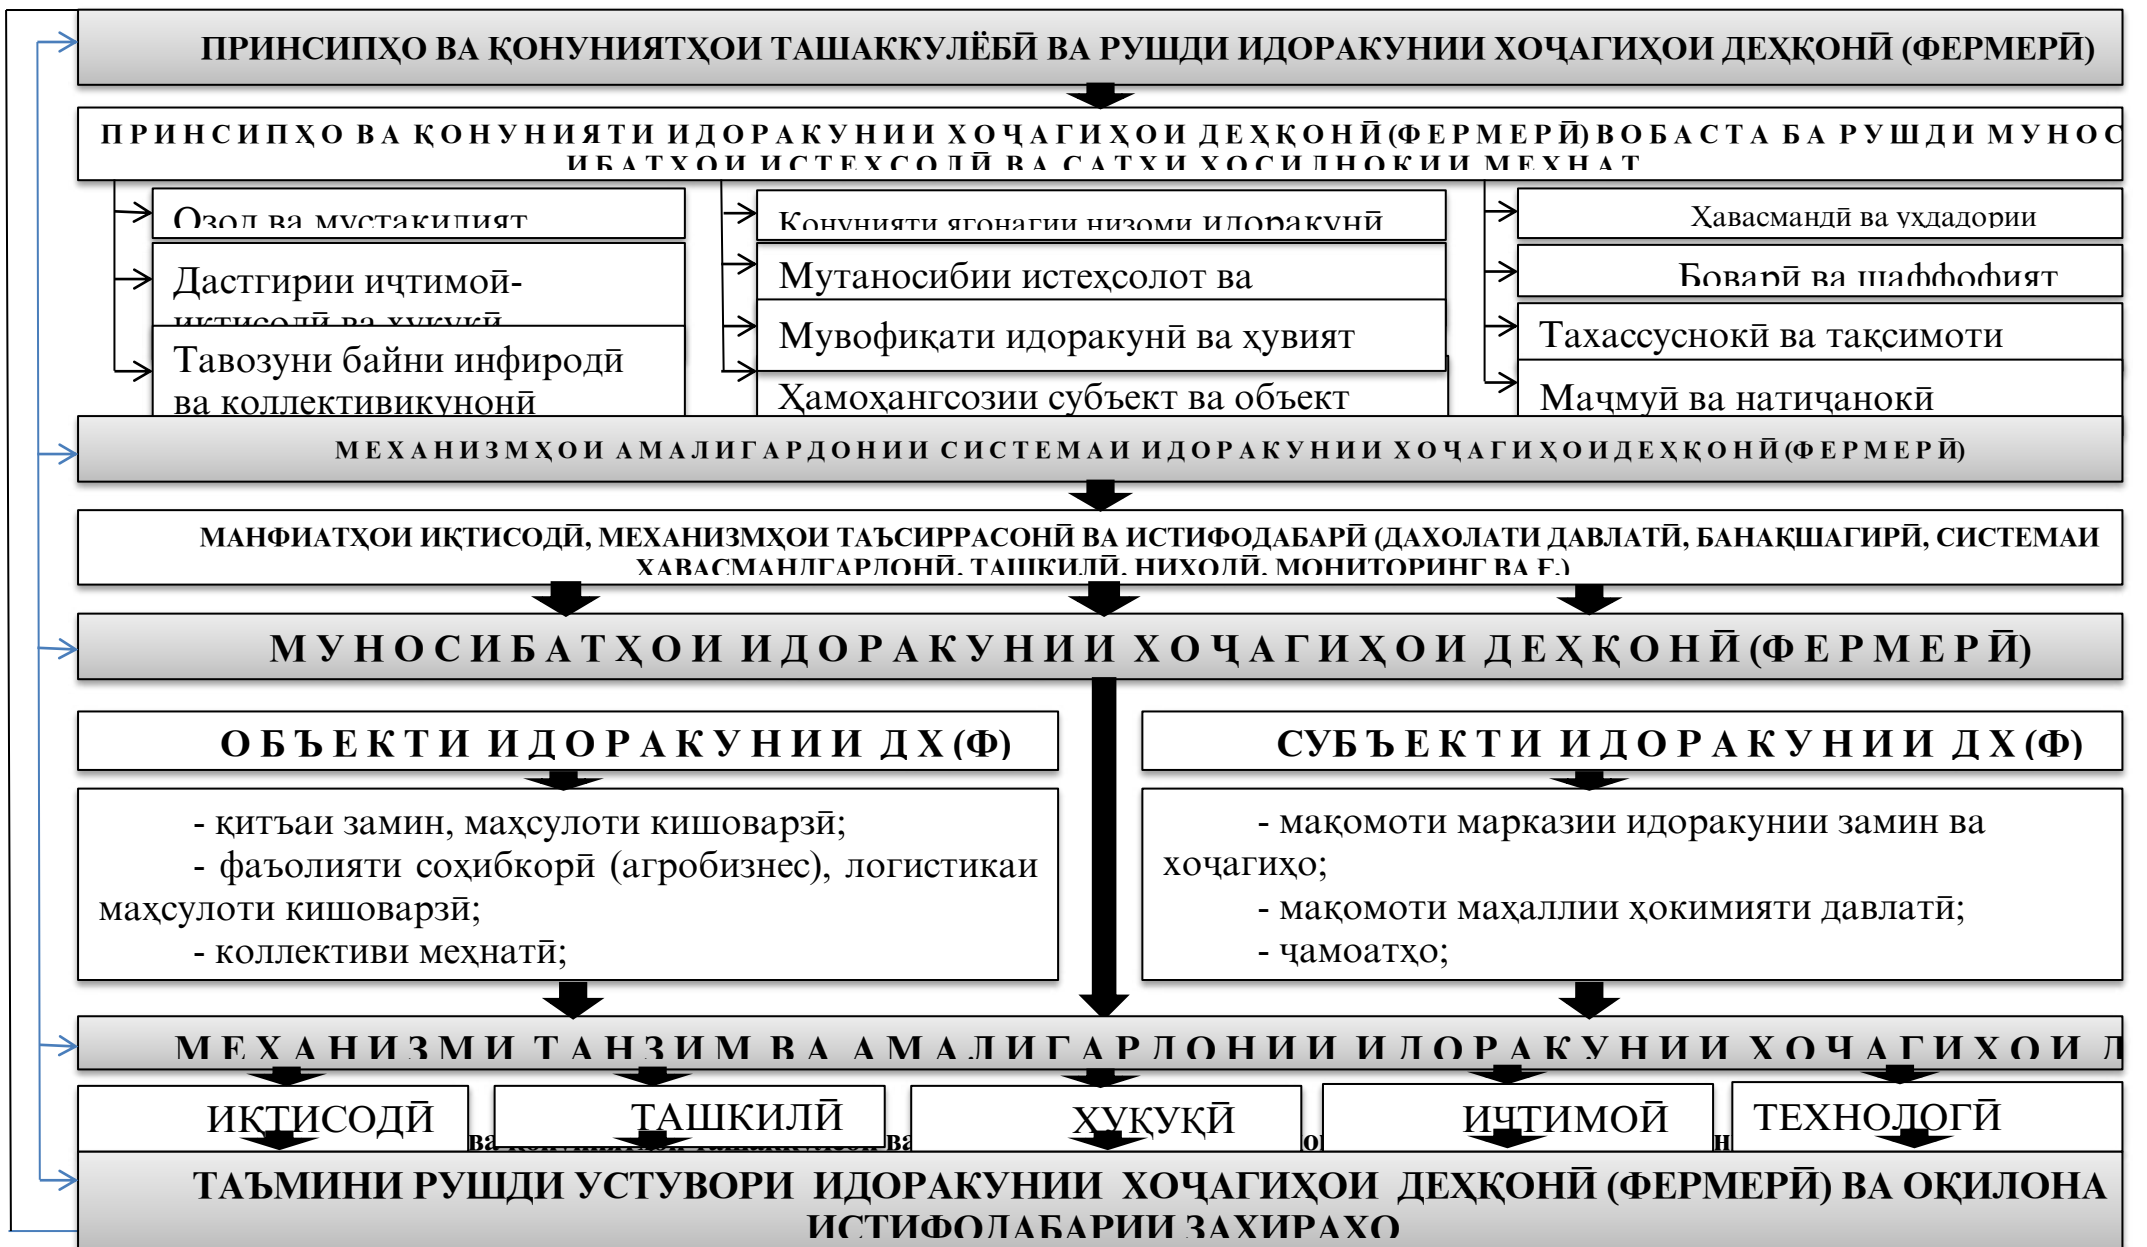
ПРИНСИПҲО ВА ҚОНУНИЯТҲОИ ТАШАККУЛЁБӢ ВА РУШДИ ИДОРАКУНИИ ХОҶАГИҲОИ ДЕҲҚОНӢ (ФЕРМЕРӢ)

ПРИНСИПҲО ВА ҚОНУНИЯТИ ИДОРАКУНИИ ХОҶАГИҲОИ ДЕҲҚОНӢ (ФЕРМЕРӢ) ВОБАСТА БА РУШДИ МУНОСИБАТҲОИ ИСТЕҲСОЛӢ ВА САТҲИ ҲОСИЛНОКИИ МЕҲНАТ

Озод ва мустақилият

Дастгирии иҷтимоӣ-иқтисодӣ ва ҳуқуқӣ

Тавозуни байни инфиродӣ ва коллективикунонӣ

Қонунияти ягонагии низоми идоракунӣ

Мутаносибии истеҳсолот ва

Мувофиқати идоракунӣ ва ҳувият

Ҳамоҳангсозии субъект ва объект

Ҳавасмандӣ ва уҳдадорӣ

Боварӣ ва шаффофият

Тахассуснокӣ ва тақсимоти

Маҷмуӣ ва натиҷанокӣ

МЕХАНИЗМҲОИ АМАЛИГАРДОНИИ СИСТЕМАИ ИДОРАКУНИИ ХОҶАГИҲОИ ДЕҲҚОНӢ (ФЕРМЕРӢ)

МАНФИАТҲОИ ИҚТИСОДӢ, МЕХАНИЗМҲОИ ТАЪСИРРАСОНӢ ВА ИСТИФОДАБАРӢ (ДАХОЛАТИ ДАВЛАТӢ, БАНАҚШАГИРӢ, СИСТЕМАИ ҲАВАСМАНДГАРДОНӢ, ТАШКИЛӢ, НИҲОЛӢ, МОНИТОРИНГ ВА Ғ.)

МУНОСИБАТҲОИ ИДОРАКУНИИ ХОҶАГИҲОИ ДЕҲҚОНӢ (ФЕРМЕРӢ)

ОБЪЕКТИ ИДОРАКУНИИ ДХ (Ф)

- қитъаи замин, маҳсулоти кишоварзӣ;
- фаъолияти соҳибкорӣ (агробизнес), логистикаи маҳсулоти кишоварзӣ;
- коллективи меҳнатӣ;

СУБЪЕКТИ ИДОРАКУНИИ ДХ (Ф)

- мақомоти марказии идоракунии замин ва хоҷагиҳо;
- мақомоти маҳаллии ҳокимияти давлатӣ;
- ҷамоатҳо;

МЕХАНИЗМИ ТАНЗИМ ВА АМАЛИГАРДОНИИ ИДОРАКУНИИ ХОҶАГИҲОИ Д

ИҚТИСОДӢ

ТАШКИЛӢ

ҲУҚУҚӢ

ИҶТИМОӢ

ТЕХНОЛОГӢ

ТАЪМИНИ РУШДИ УСТУВОРИ ИДОРАКУНИИ ХОҶАГИҲОИ ДЕҲҚОНӢ (ФЕРМЕРӢ) ВА ОҚИЛОНА ИСТИФОДАБАРИИ ЗАХИРАҲО